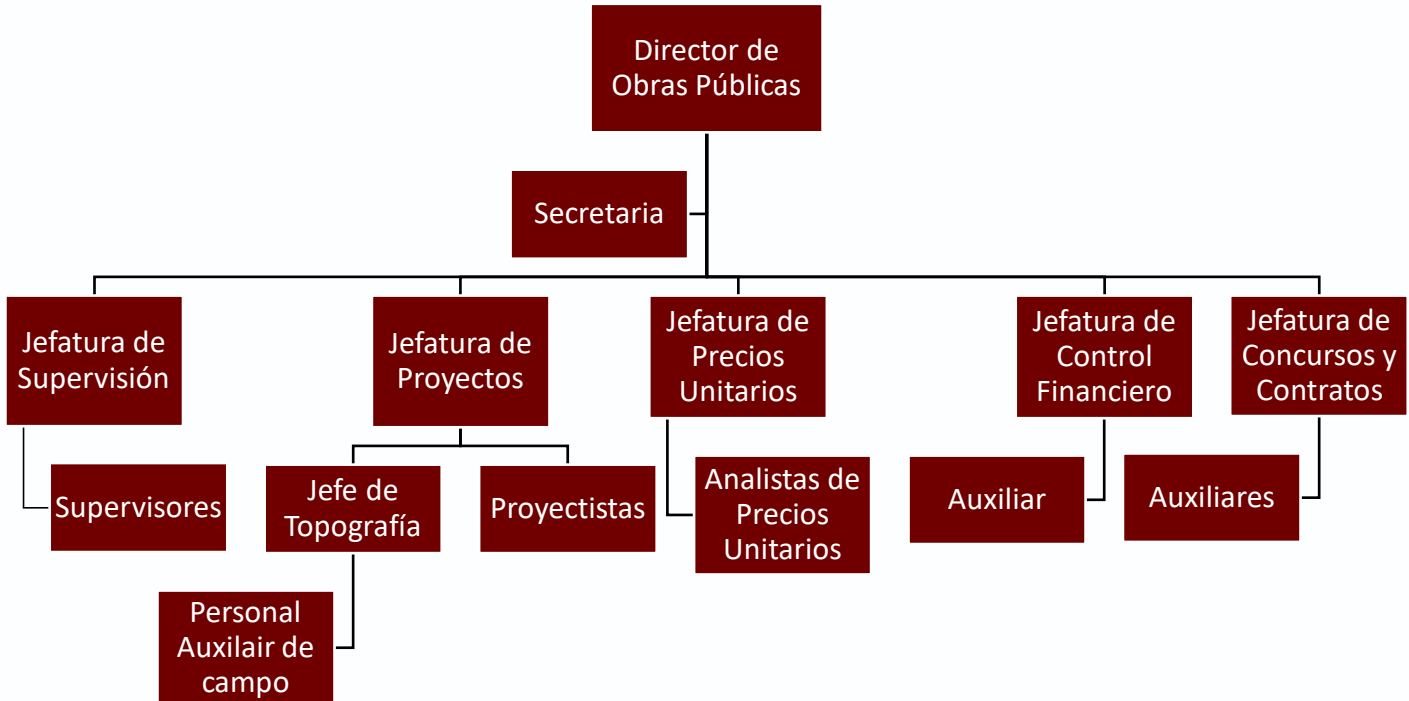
Director de Obras Públicas

Secretaria

Jefatura de Supervisión

Supervisores

Jefatura de Proyectos

Jefe de Topografía

Personal Auxilair de campo

Proyectistas

Jefatura de Precios Unitarios

Analistas de Precios Unitarios

Jefatura de Control Financiero

Auxiliar

Jefatura de Concursos y Contratos

Auxiliares